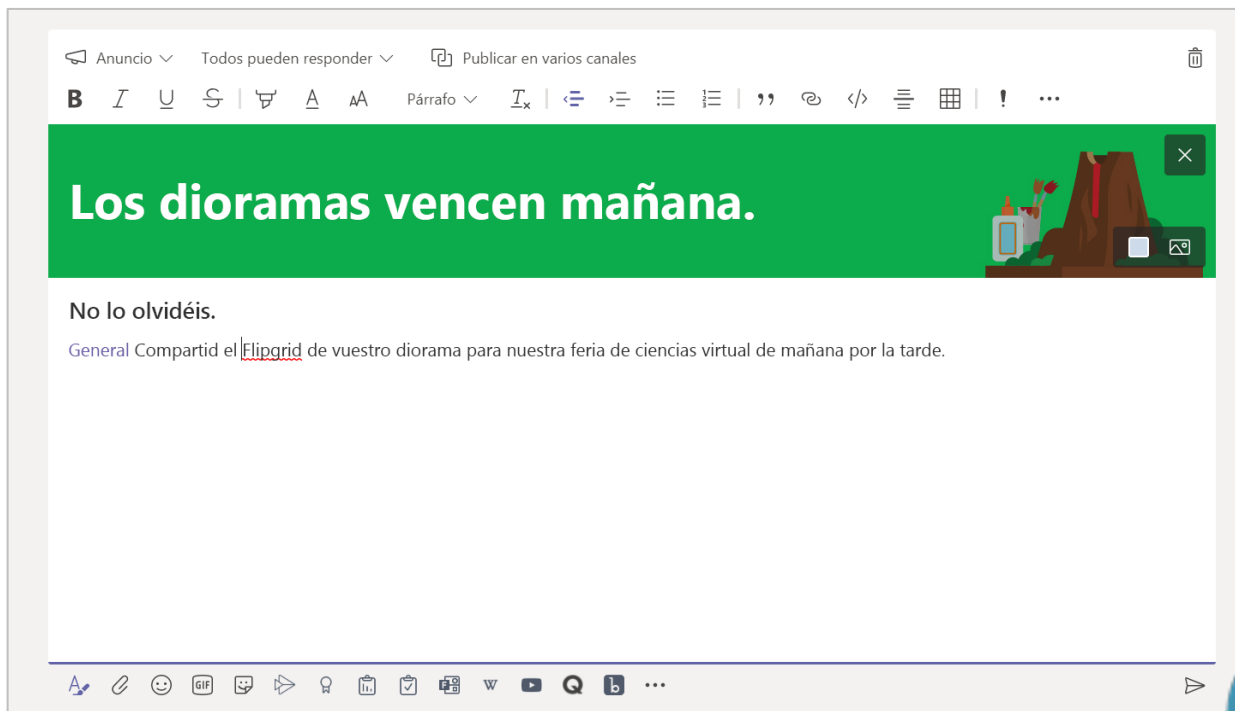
Anuncio Todos pueden responder Publicar en varios canales

B I U S A AA Párrafo

Los dioramas vencen mañana.

No lo olvidéis.

General Compartid el Flipgrid de vuestro diorama para nuestra feria de ciencias virtual de mañana por la tarde.

GIF W Q b